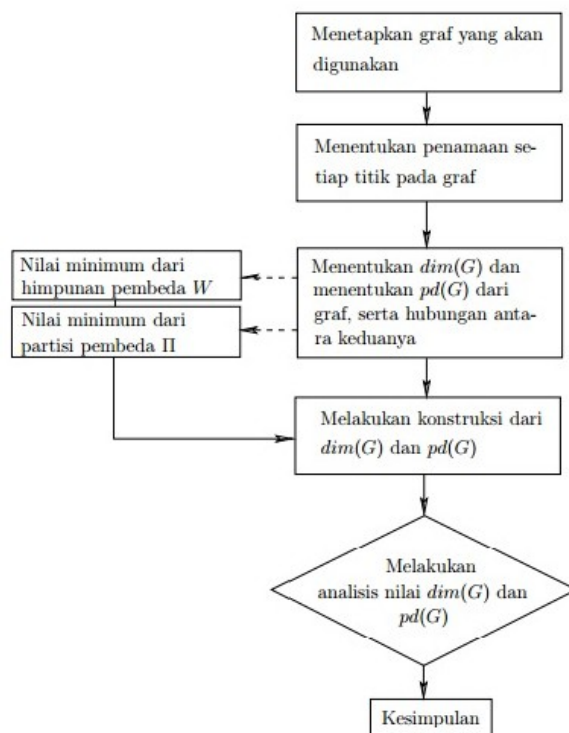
Menetapkan graf yang akan digunakan

Menentukan penamaan setiap titik pada graf

Nilai minimum dari himpunan pembeda $W$

Nilai minimum dari partisi pembeda $\Pi$

Menentukan $dim(G)$ dan menentukan $pd(G)$ dari graf, serta hubungan antara keduanya

Melakukan konstruksi dari $dim(G)$ dan $pd(G)$

Melakukan analisis nilai $dim(G)$ dan $pd(G)$

Kesimpulan